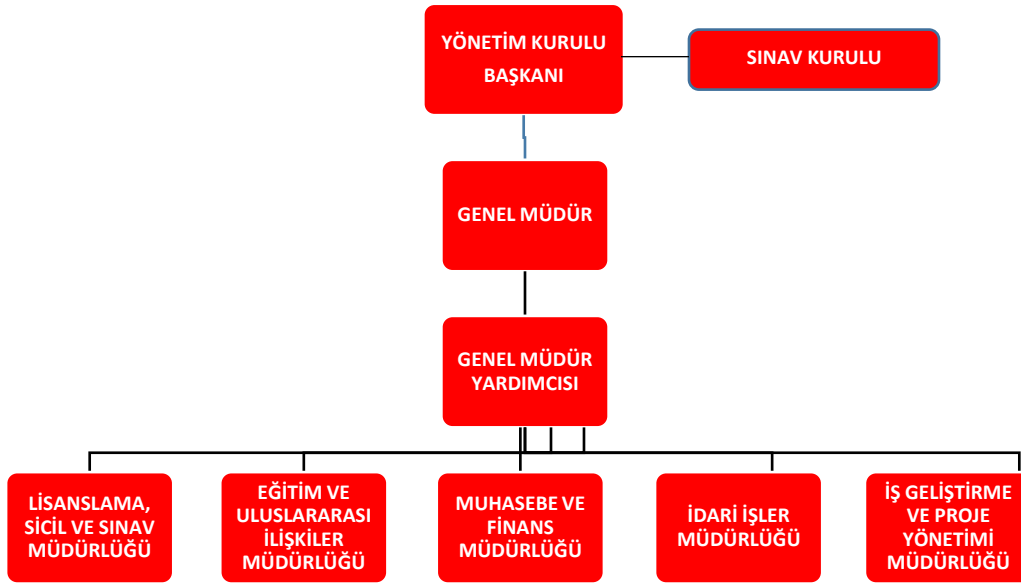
YÖNETİM KURULU BAŞKANI

SINAV KURULU

GENEL MÜDÜR

GENEL MÜDÜR YARDIMCISI

LİSANSLAMA, SİCİL VE SINAV MÜDÜRLÜĞÜ

EĞİTİM VE ULUSLARARASI İLİŞKİLER MÜDÜRLÜĞÜ

MUHASEBE VE FİNANS MÜDÜRLÜĞÜ

İDARİ İŞLER MÜDÜRLÜĞÜ

İŞ GELİŞTİRME VE PROJE YÖNETİMİ MÜDÜRLÜĞÜ